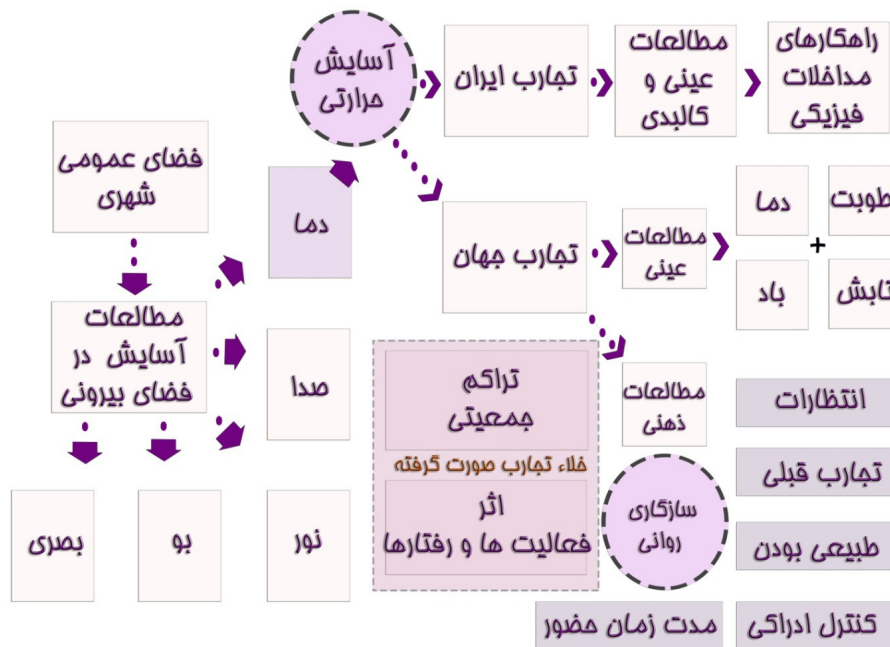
راهکارهای مداخلات فیزیکی

مطالعات عینی و کالبدی

تجارب ایران

آسایش حرارتی

فضای عمومی شهری

دما

تجارب جهان

مطالعات عینی

دما

طوبت

+

باد

تابش

مطالعات آسایش در فضای بیرونی

صدا

تراکم جمعیتی

خلاء تجارب صورت گرفته

اثر فعالیت ها و رفتارها

مطالعات ذهنی

انتظارات

تجارب قبلی

سازگاری روانی

طبیعی بودن

بصری

بو

نور

مدت زمان حضور

کنترل ادراکی